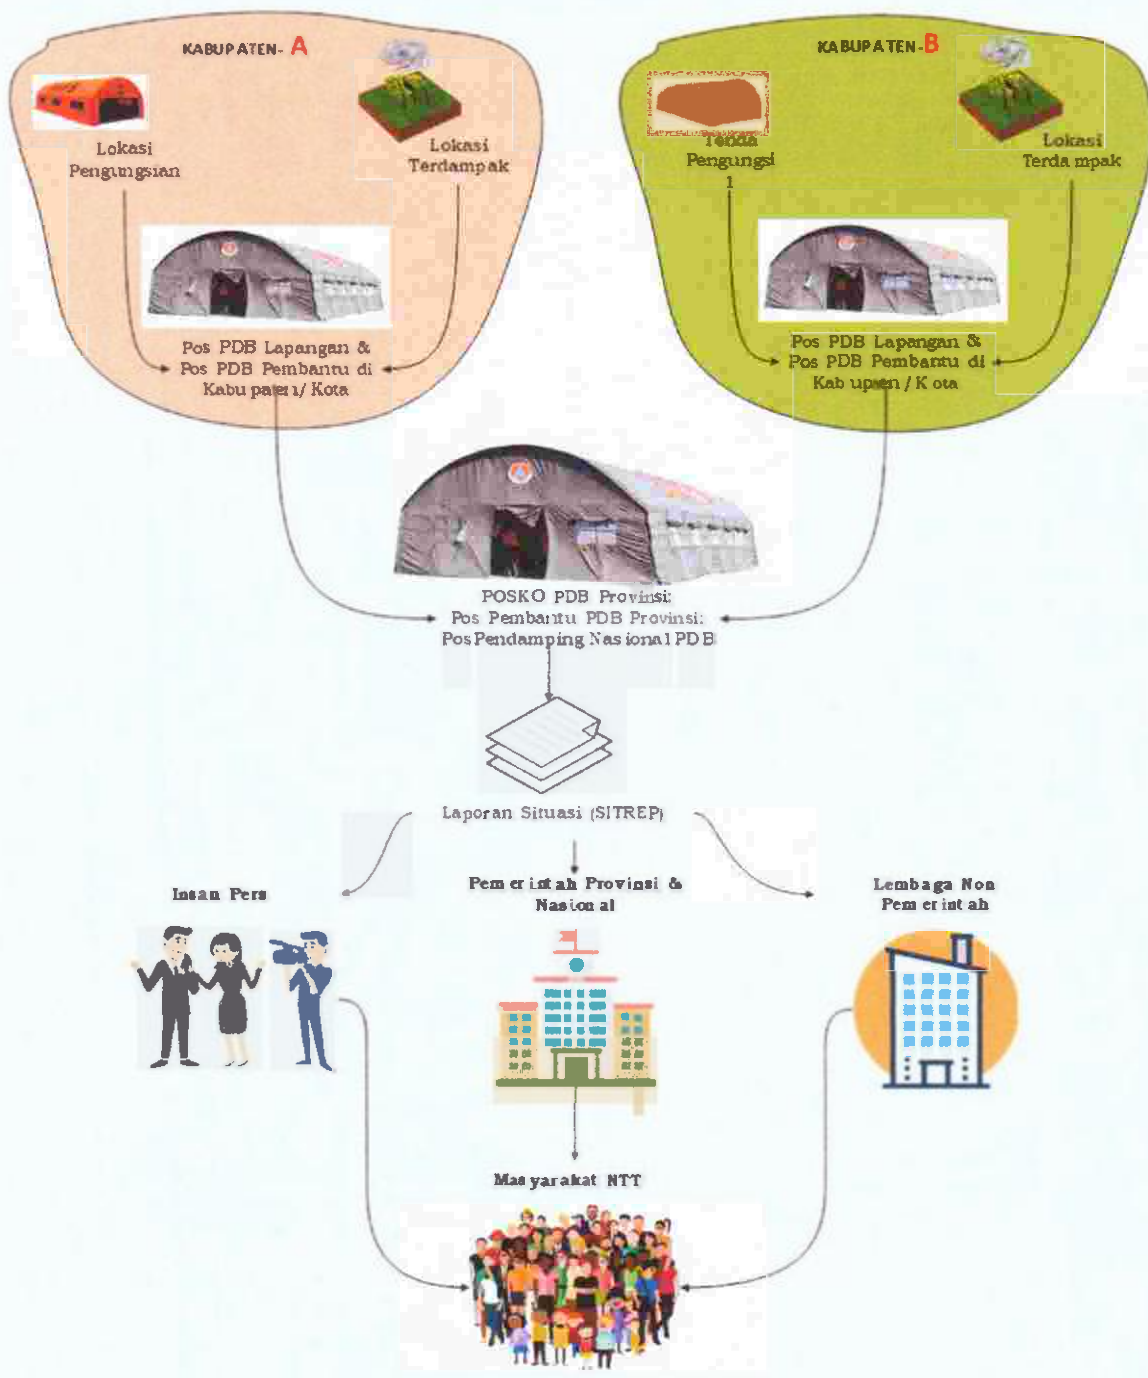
KABUPATEN- A

Lokasi Pengungsian

Lokasi Terdampak

Pos PDB Lapangan & Pos PDB Pembantu di Kabu paten / Kota

KABUPATEN-B

Terkla Pengungsi 1

Lokasi Terda mpak

Pos PDB Lapangan & Pos PDB Pembantu di Kab upaten / K ota

POSKO PDB Provinsi: Pos Pembantu PDB Provinsi: Pos Pendamping Nas ional PDB

Laporan Situasi (SITREP)

Insan Pers

Pem er int ah Provinsi & Nasion al

Lembaga Non Pem er int ah

Mas yarakat NTT